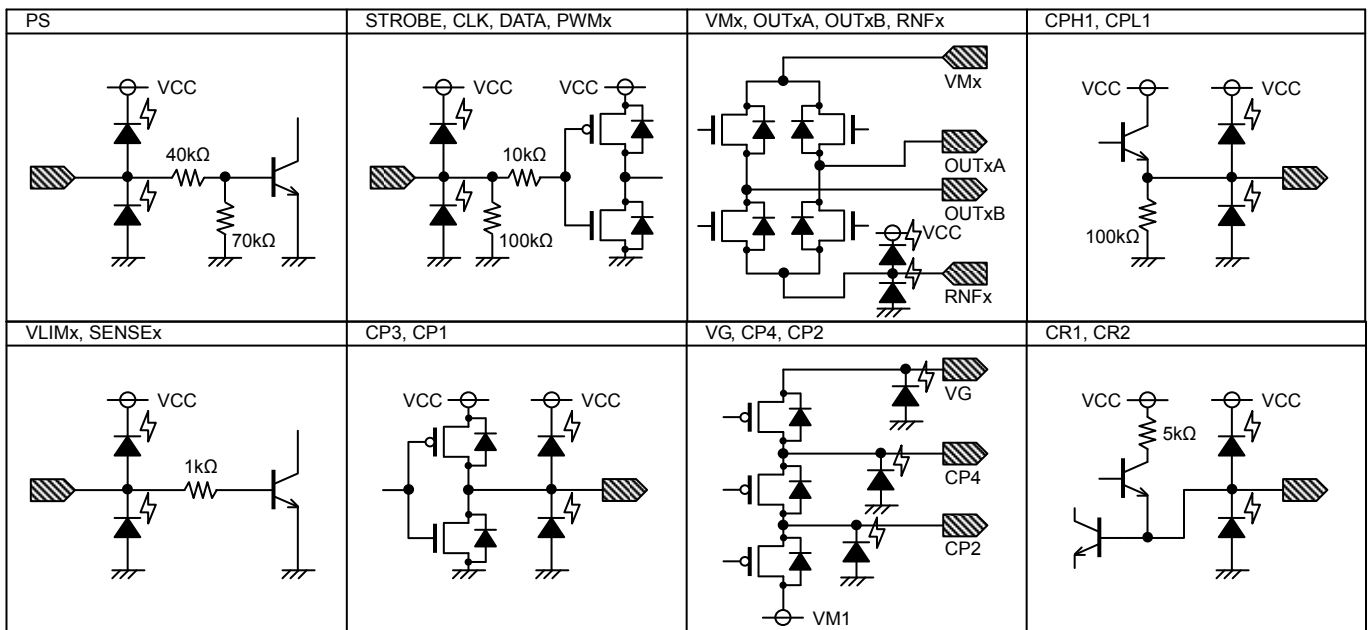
| PS | STROBE, CLK, DATA, PWMx | VMx, OUTxA, OUTxB, RNFx | CPH1, CPL1 |
|---|---|---|---|
| VCC 40kΩ 70kΩ | VCC VCC 10kΩ 100kΩ | VMx OUTxA OUTxB VCC RNFx | VCC VCC 100kΩ |
| VLIMx, SENSEx | CP3, CP1 | VG, CP4, CP2 | CR1, CR2 |
| VCC 1kΩ | VCC VCC | VG CP4 CP2 VM1 | VCC VCC 5kΩ |